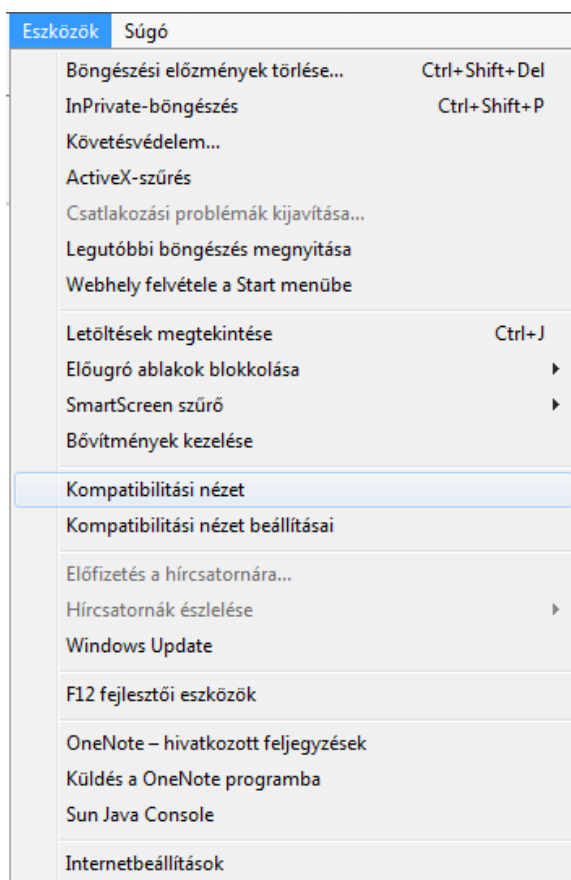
Eszközök Súgó

Böngészési előzmények törlése... Ctrl+Shift+Del
InPrivate-böngészés Ctrl+Shift+P
Követésvédelem...
ActiveX-szűrés
Csatlakozási problémák kijavítása...
Legutóbbi böngészés megnyitása
Webhely felvétele a Start menübe

Letöltések megtekintése Ctrl+J
Előugró ablakok blokkolása
SmartScreen szűrő
Bővítmények kezelése

Kompatibilitási nézet
Kompatibilitási nézet beállításai

Előfizetés a hírcsatornára...
Hírcsatornák észlelése
Windows Update

F12 fejlesztői eszközök

OneNote – hivatkozott feljegyzések
Küldés a OneNote programba
Sun Java Console

Internetbeállítások